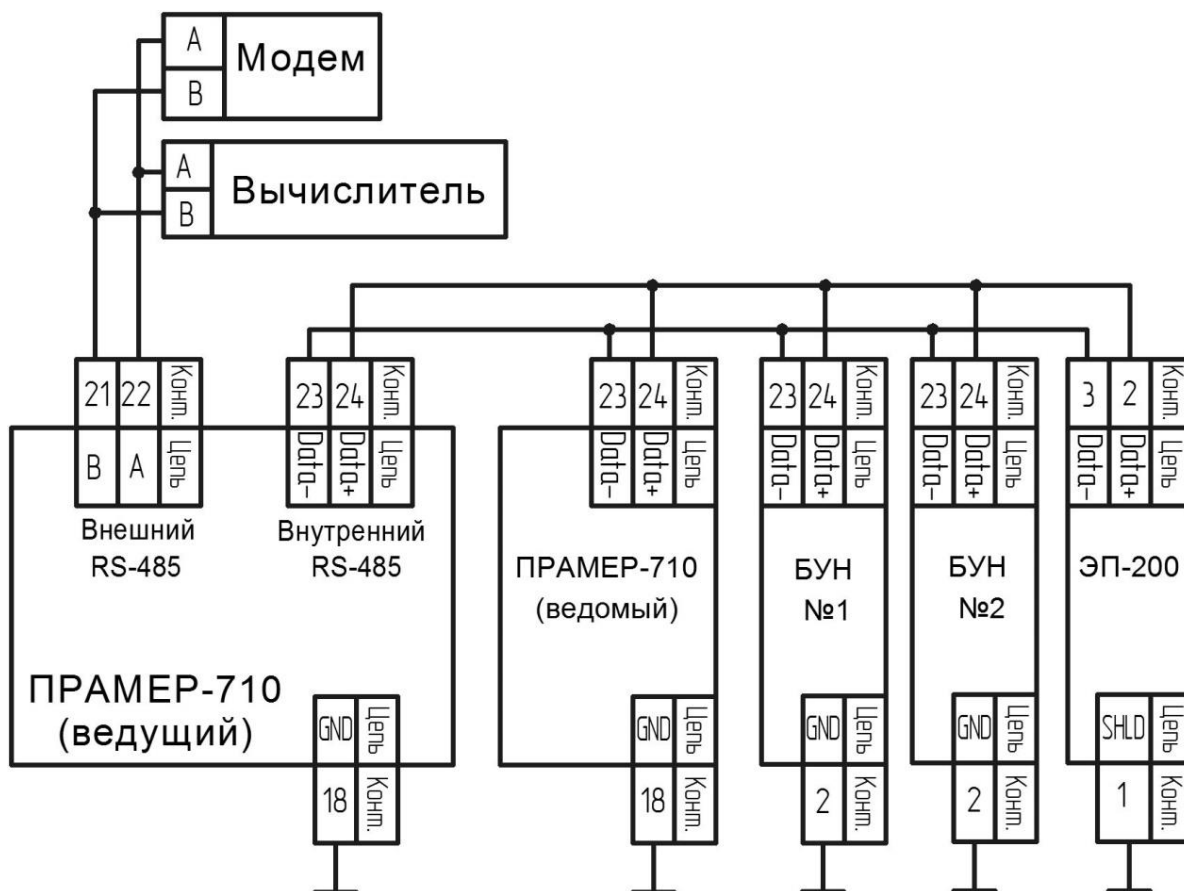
A
B
Модем

A
B
Вычислитель

21 22 Конт.
B A Цепь
Внешний RS-485

23 24 Конт.
Data– Data+ Цепь
Внутренний RS-485

ПРАМЕР-710 (ведущий)
GND Цепь
18 Конт.

23 24 Конт.
Data– Data+ Цепь
ПРАМЕР-710 (ведомый)
GND Цепь
18 Конт.

23 24 Конт.
Data– Data+ Цепь
БУН №1
GND Цепь
2 Конт.

23 24 Конт.
Data– Data+ Цепь
БУН №2
GND Цепь
2 Конт.

3 2 Конт.
Data– Data+ Цепь
ЭП-200
SHLD Цепь
1 Конт.